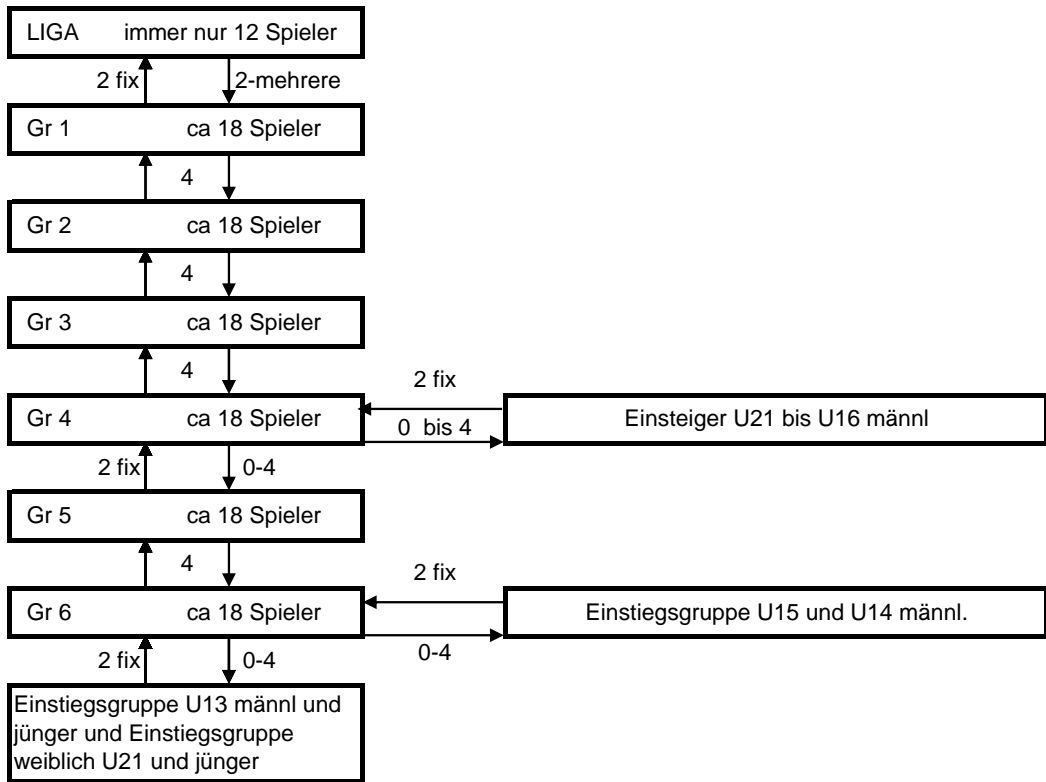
LIGA immer nur 12 Spieler

2 fix
2-mehrere

Gr 1 ca 18 Spieler

4

Gr 2 ca 18 Spieler

4

Gr 3 ca 18 Spieler

4

2 fix

Gr 4 ca 18 Spieler

0 bis 4

Einsteiger U21 bis U16 männl

2 fix
0-4

Gr 5 ca 18 Spieler

4

2 fix

Gr 6 ca 18 Spieler

Einstiegsgruppe U15 und U14 männl.

0-4

2 fix
0-4

Einstiegsgruppe U13 männl und jünger und Einstiegsgruppe weiblich U21 und jünger